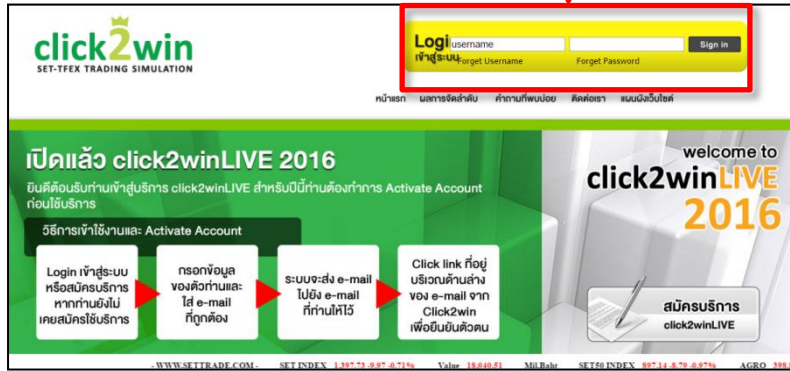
click2win
SET-TFEX TRADING SIMULATION

Login
เข้าสู่ระบบ
username
Forget Username
Forget Password
Sign in

หน้าแรก ผลการจัดลำดับ คำถามที่พบบ่อย ติดต่อเรา แผนผังเว็บไซต์

เปิดแล้ว click2winLIVE 2016

ยินดีต้อนรับท่านเข้าสู่บริการ click2winLIVE สำหรับปีนี้ท่านต้องทำการ Activate Account ก่อนใช้บริการ

วิธีการเข้าใช้งานและ Activate Account

Login เข้าสู่ระบบ หรือสมัครบริการ หากท่านยังไม่เคยสมัครใช้บริการ

กรอกข้อมูลของตัวท่านและใส่ e-mail ที่ถูกต้อง

ระบบจะส่ง e-mail ไปยัง e-mail ที่ท่านให้ไว้

Click link ที่อยู่บริเวณด้านล่างของ e-mail จาก Click2win เพื่อยืนยันตัวตน

welcome to
click2winLIVE
2016

สมัครบริการ
click2winLIVE

- WWW.SETTRADE.COM - SET INDEX 1,397.73 -9.97 -0.71% Value 18,040.51 Mil.Baht SET50 INDEX 897.14 -8.79 -0.97% AGRO 398.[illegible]